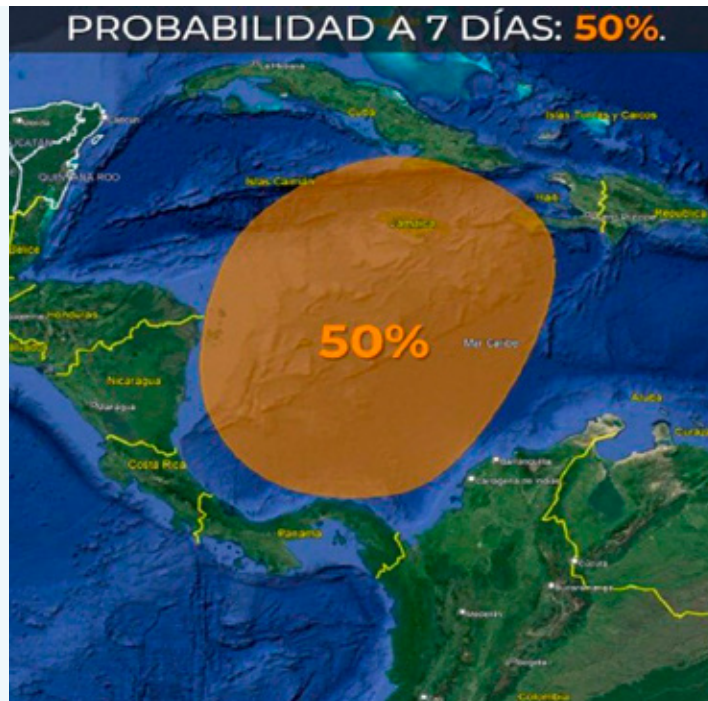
PROBABILIDAD A 7 DÍAS: 50%.

Cuba

Islas Turcas y Caicos

YUCATÁN

QUINTANA ROO

Islas Caimán

Haití

República

Jamaica

Belice

Honduras

50%

Mar Caribe

Nicaragua

Managua

Aruba

Curazao

Costa Rica

Barranquilla

Cartagena de Indias

Panamá

Medellín

Colombia